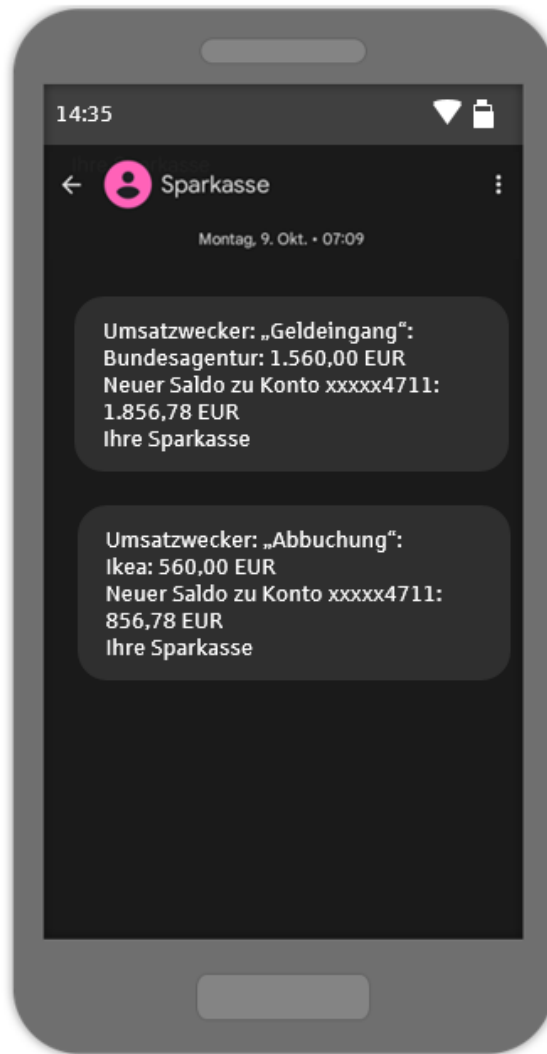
14:35

Sparkasse

Montag, 9. Okt. • 07:09

Umsatzwecker: „Geldeingang“:
Bundesagentur: 1.560,00 EUR
Neuer Saldo zu Konto xxxxx4711:
1.856,78 EUR
Ihre Sparkasse

Umsatzwecker: „Abbuchung“:
Ikea: 560,00 EUR
Neuer Saldo zu Konto xxxxx4711:
856,78 EUR
Ihre Sparkasse